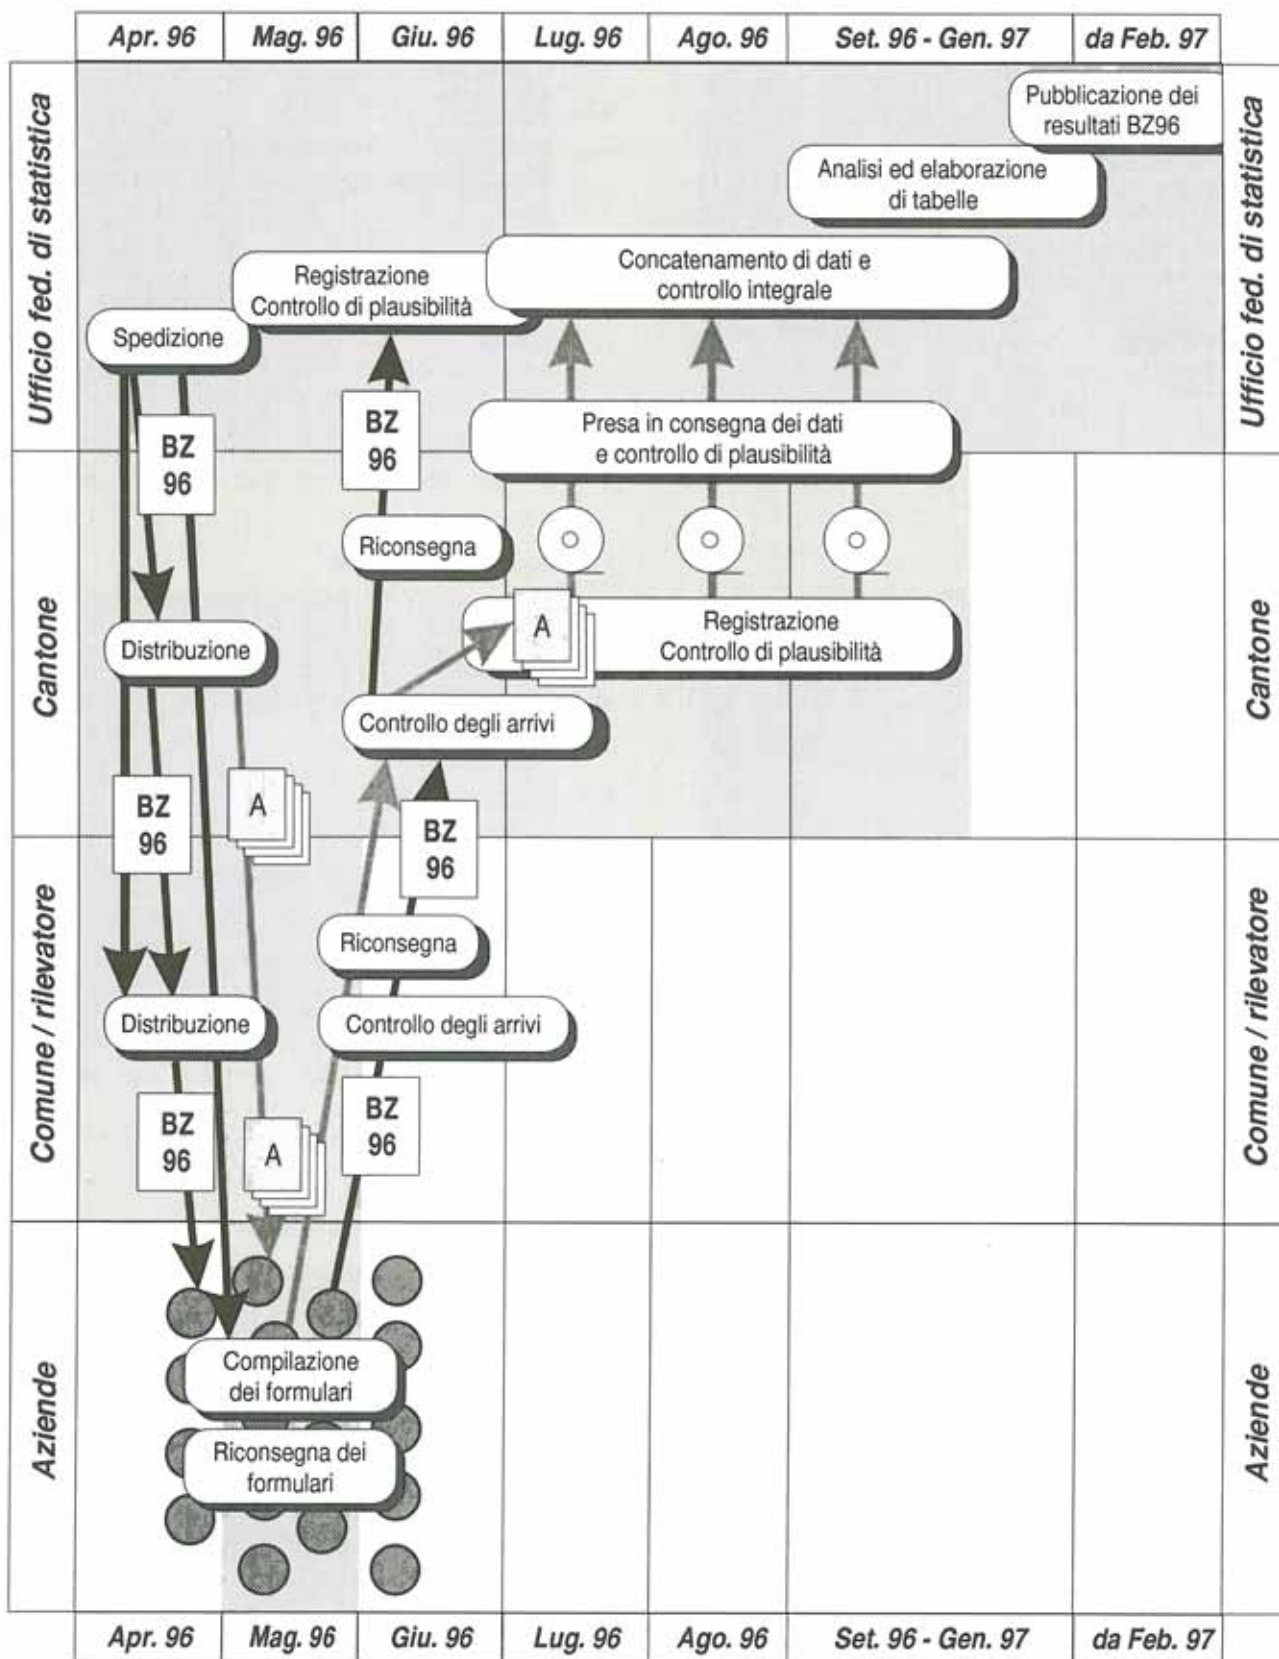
| Apr. 96 | Mag. 96 | Giu. 96 | Lug. 96 | Ago. 96 | Set. 96 - Gen. 97 | da Feb. 97 |
|---|---|---|---|---|---|---|

Ufficio fed. di statistica

Pubblicazione dei resultati BZ96

Analisi ed elaborazione di tabelle

Concatenamento di dati e controllo integrale

Registrazione Controllo di plausibilità

Spedizione

BZ 96

BZ 96

Presa in consegna dei dati e controllo di plausibilità

Cantone

Riconsegna

A

Registrazione Controllo di plausibilità

Distribuzione

Controllo degli arrivi

BZ 96

A

BZ 96

Comune / rilevatore

Riconsegna

Distribuzione

Controllo degli arrivi

BZ 96

A

BZ 96

Aziende

Compilazione dei formulari

Riconsegna dei formulari

| Apr. 96 | Mag. 96 | Giu. 96 | Lug. 96 | Ago. 96 | Set. 96 - Gen. 97 | da Feb. 97 |
|---|---|---|---|---|---|---|